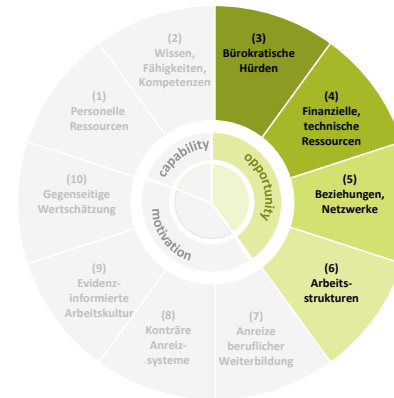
(2)
Wissen,
Fähigkeiten,
Kompetenzen

(3)
Bürokratische
Hürden

(4)
Finanzielle,
technische
Ressourcen

(5)
Beziehungen,
Netzwerke

(6)
Arbeits-
strukturen

(7)
Anreize
beruflicher
Weiterbildung

(8)
Konträre
Anreiz-
systeme

(9)
Evidenz-
informierte
Arbeitskultur

(10)
Gegenseitige
Wertschätzung

(1)
Personelle
Ressourcen

capability

opportunity

motivation